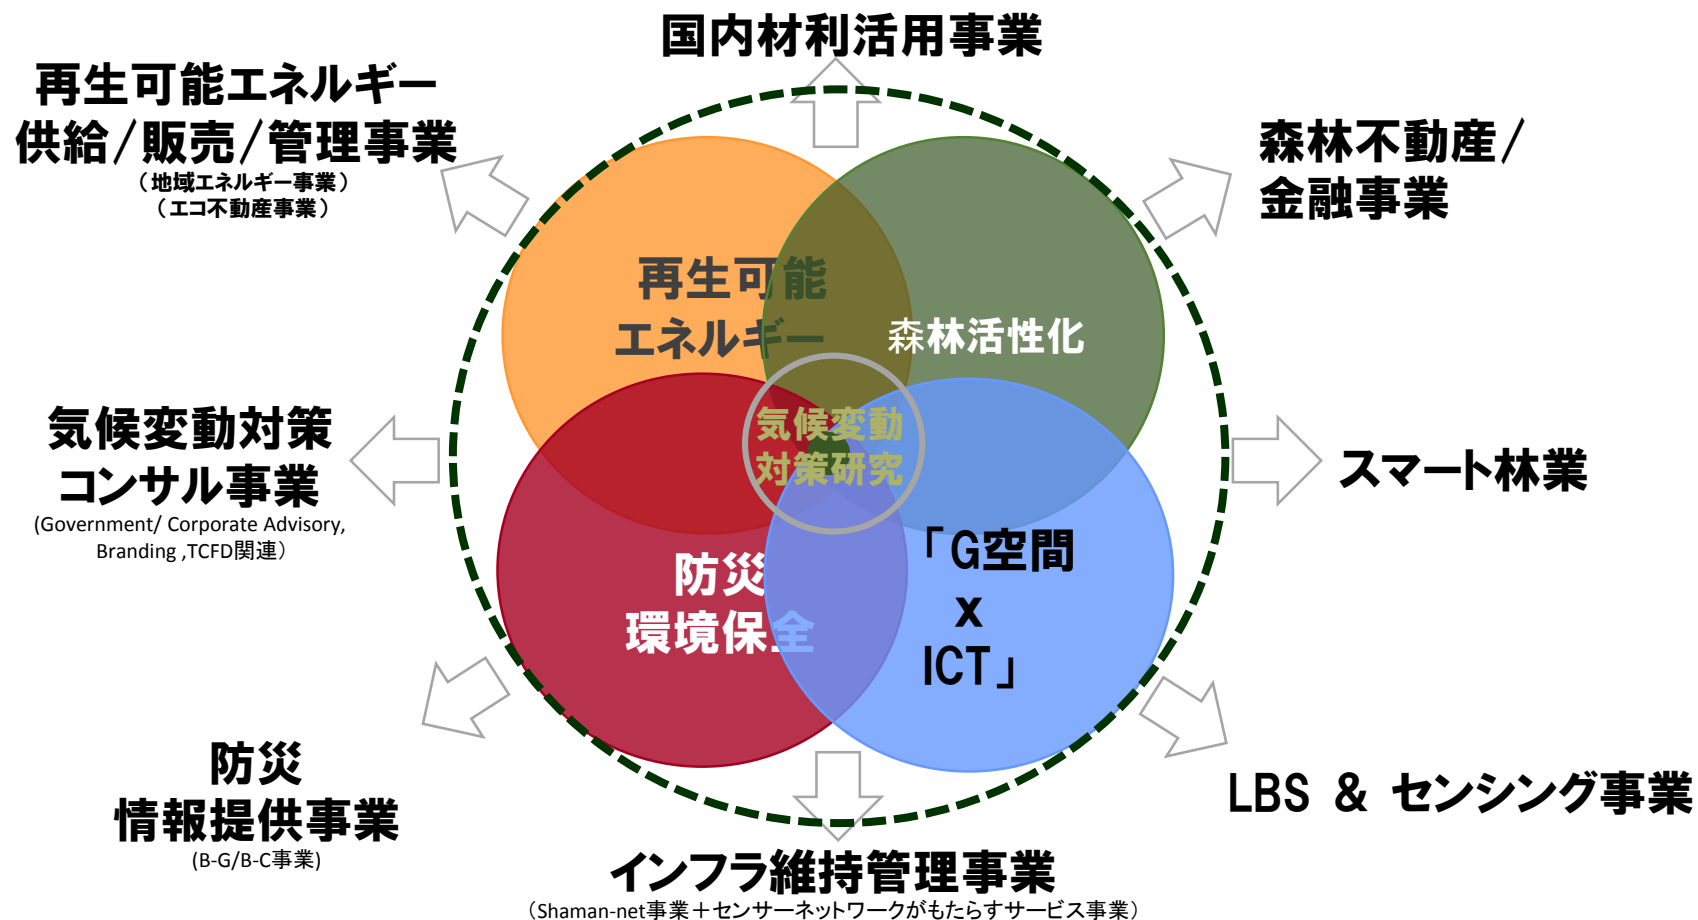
国内材利活用事業

再生可能エネルギー供給/販売/管理事業
（地域エネルギー事業）
（エコ不動産事業）

森林不動産/金融事業

再生可能エネルギー

森林活性化

気候変動対策研究

気候変動対策コンサル事業
(Government/ Corporate Advisory, Branding ,TCFD関連）

スマート林業

防災環境保全

「G空間 x ICT」

防災情報提供事業
(B-G/B-C事業)

LBS ＆ センシング事業

インフラ維持管理事業
（Shaman-net事業＋センサーネットワークがもたらすサービス事業）